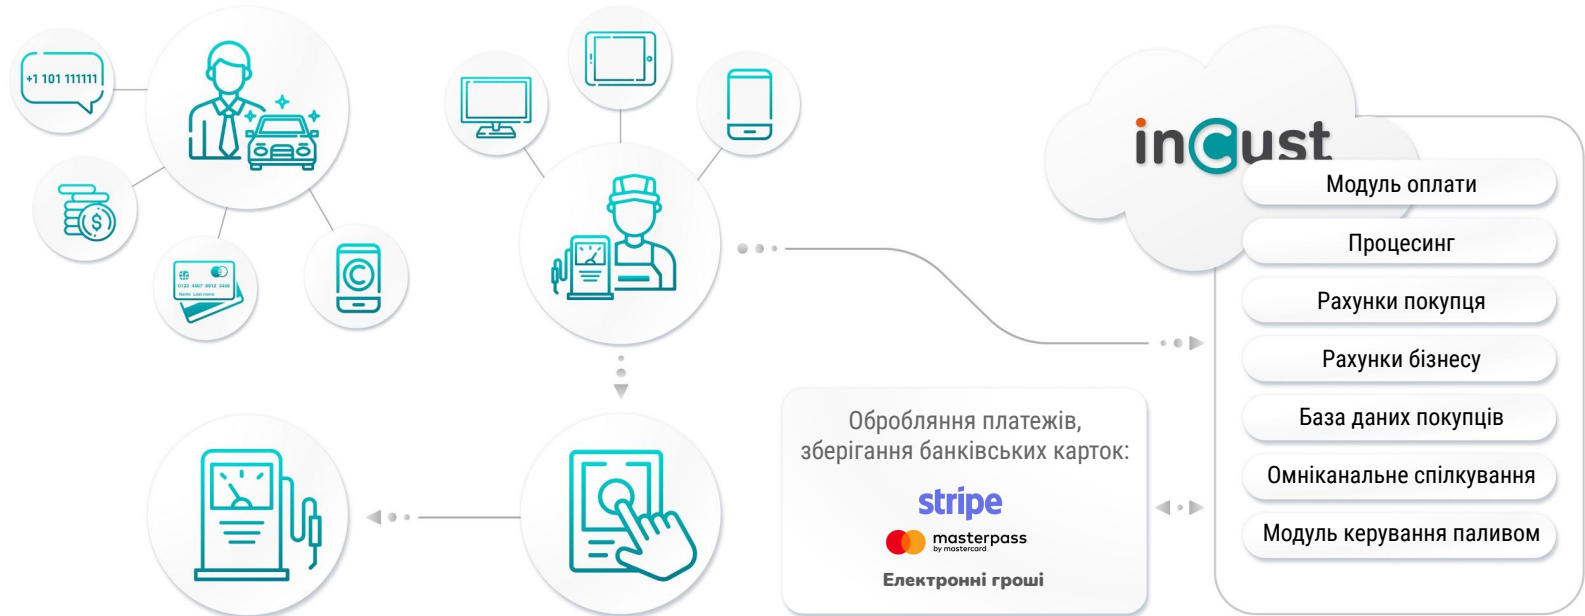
+1 101 111111

0123 4567 8912 3456
Name Last name

incust

Модуль оплати

Процесинг

Рахунки покупця

Рахунки бізнесу

База даних покупців

Омніканальне спілкування

Модуль керування паливом

Оброблання платежів, зберігання банківських карток:

stripe

masterpass
by mastercard

Електронні гроші